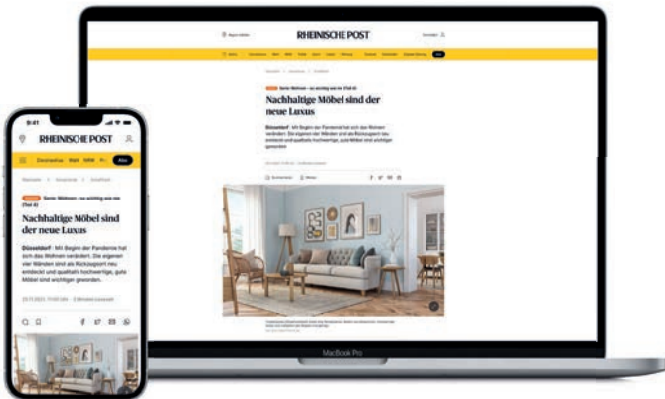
RHEINISCHE POST

Nachhaltige Möbel sind der neue Luxus

Düsseldorf · Mit Beginn der Pandemie hat sich das Wohnen verändert. Die eigenen vier Wänden sind als Rückzugsort neu entdeckt und qualitativ hochwertige, gute Möbel sind wichtiger geworden.

MacBook Pro

9:41

RHEINISCHE POST

Abo

Serie: Wohnen – so wichtig wie nie (Teil 8)

Nachhaltige Möbel sind der neue Luxus

Düsseldorf · Mit Beginn der Pandemie hat sich das Wohnen verändert. Die eigenen Wänden sind als Rückzugsort neu entdeckt und qualitativ hochwertige, gute Möbel sind wichtiger geworden.